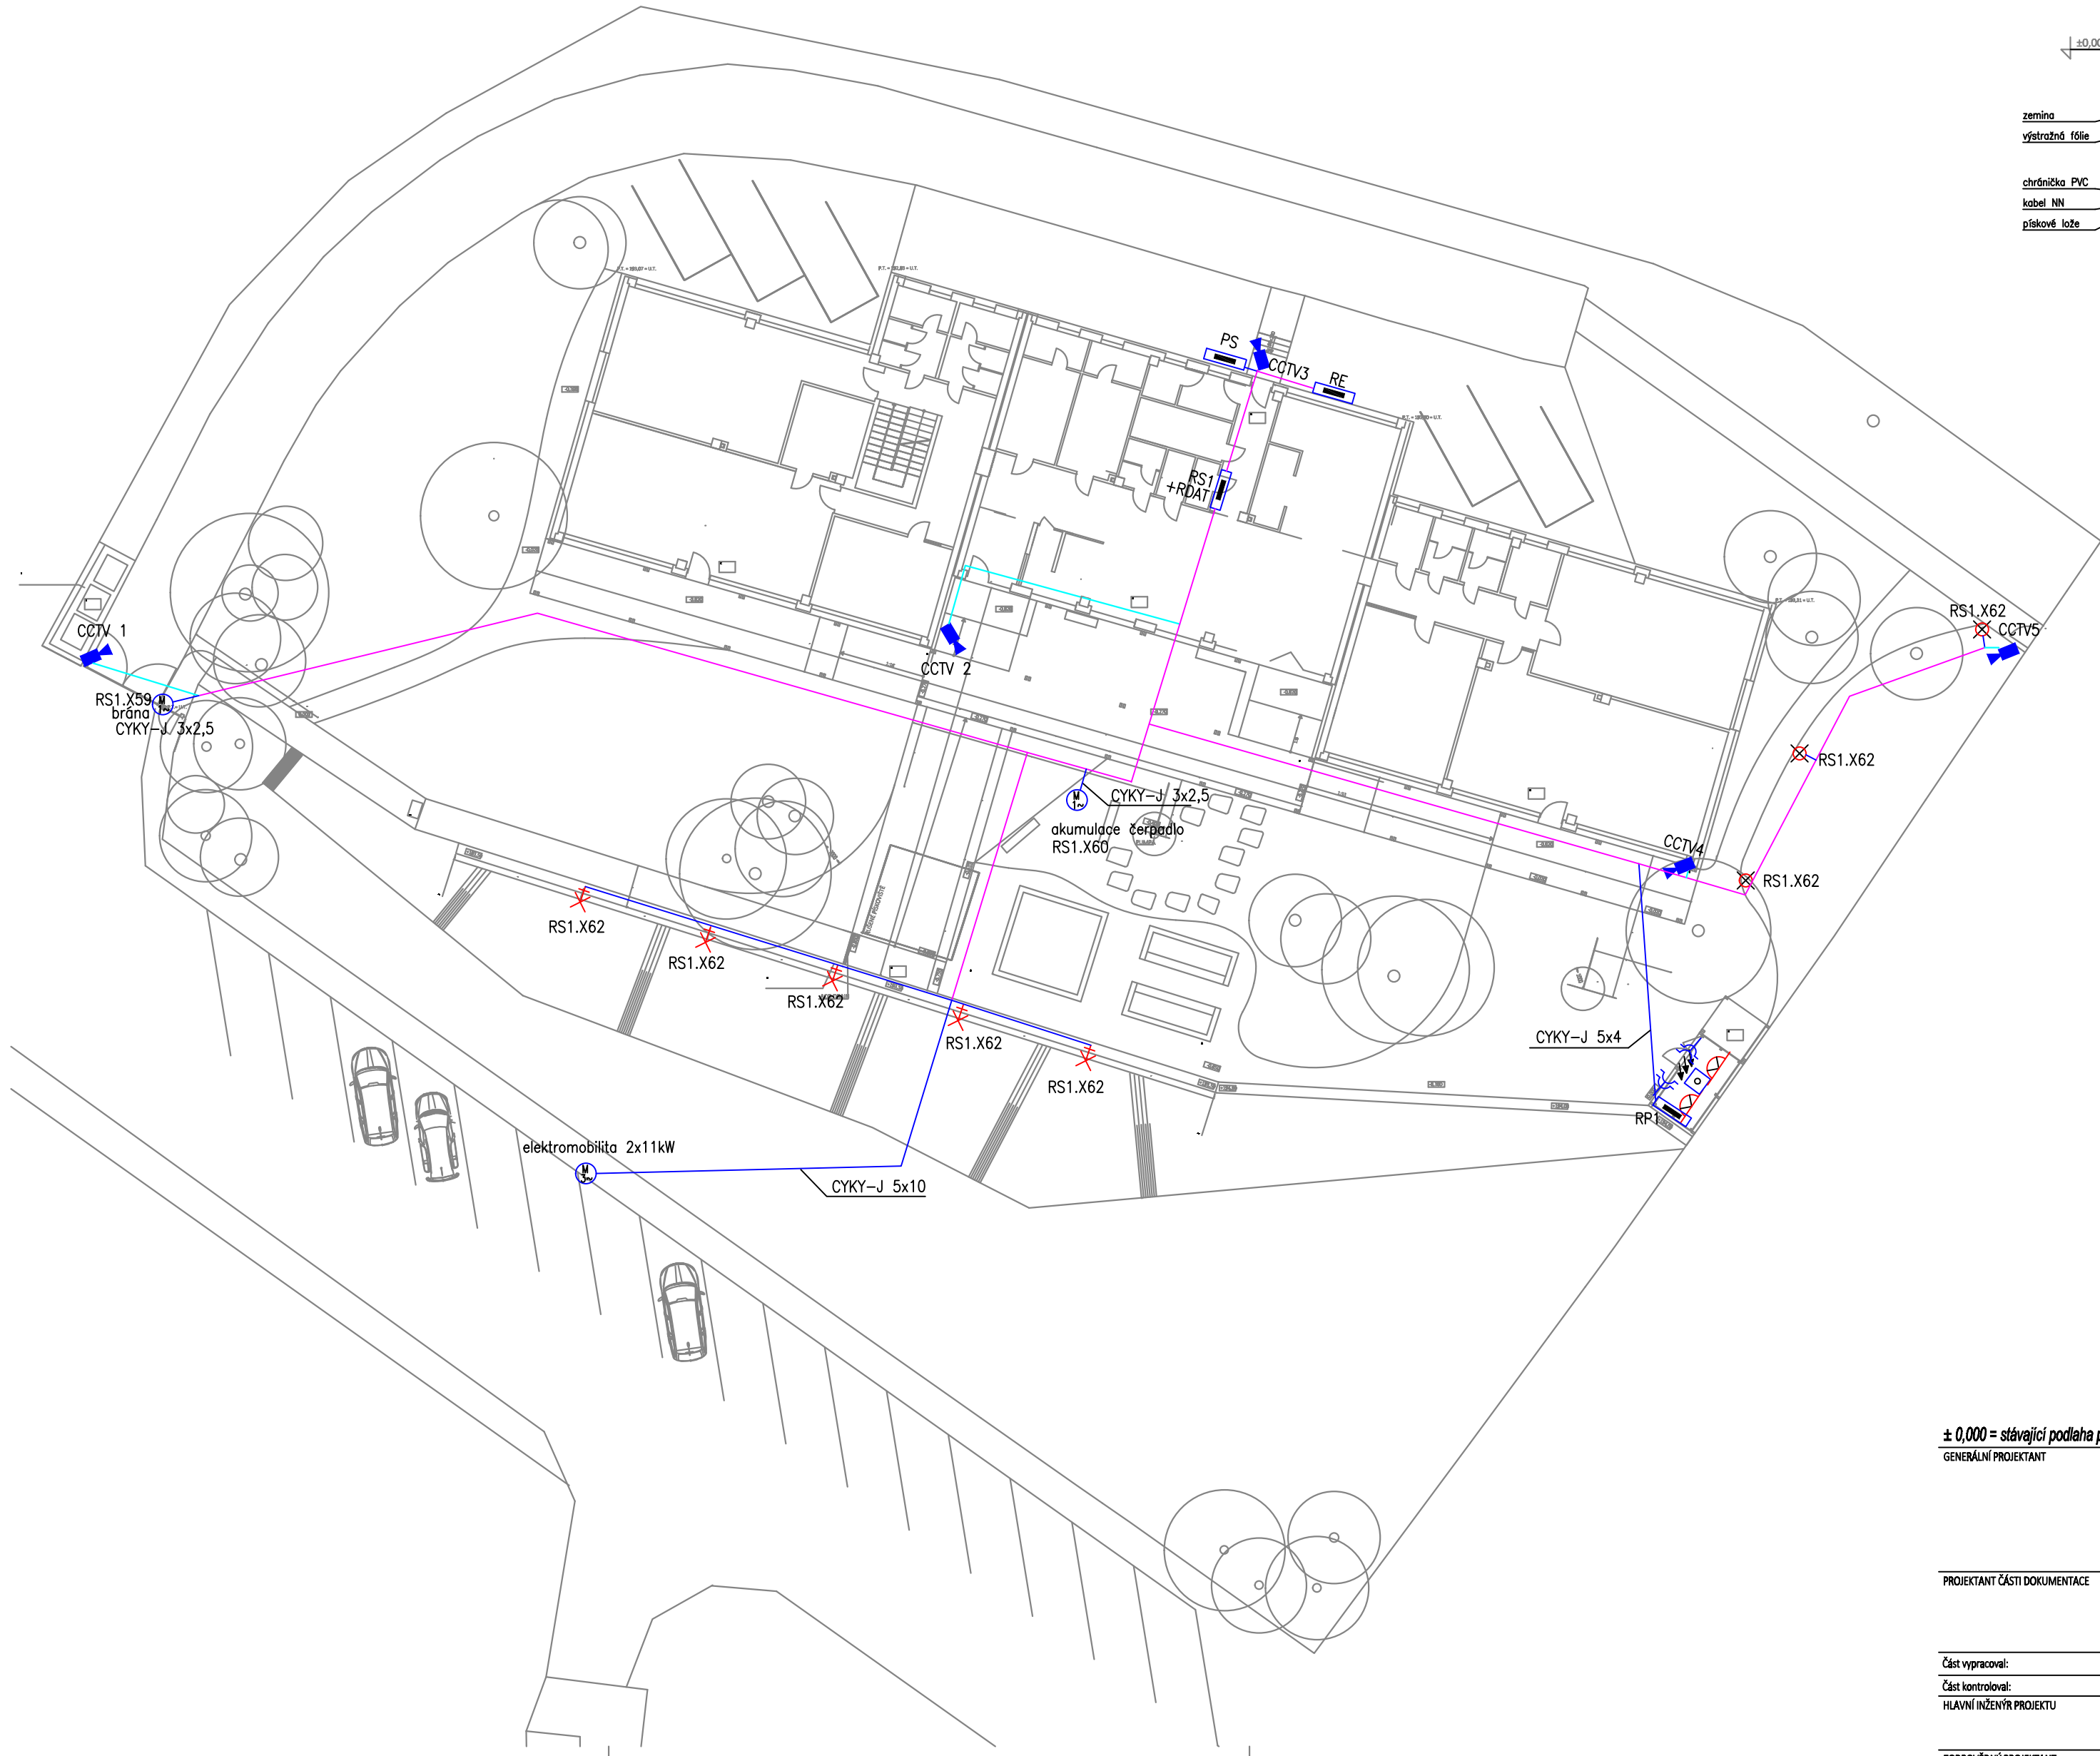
±0,00

zemina
výstražná fólie

chránička PVC
kabel NN
pískové lože

PS
CCTV3
RE
RS1
+RDAT
CCTV 1
RS1.X59
brána
CYKY-J 3x2,5
CCTV 2
RS1.X62
CCTV5
RS1.X62
CYKY-J 3x2,5
akumulace čerpadlo
RS1.X60
CCTV4
RS1.X62
RS1.X62
RS1.X62
RS1.X62
RS1.X62
RS1.X62
CYKY-J 5x4
RP1
elektromobilita 2x11kW
CYKY-J 5x10

± 0,000 = stávající podlaha p
GENERÁLNÍ PROJEKTANT

PROJEKTANT ČÁSTI DOKUMENTACE

Část vypracoval:
Část kontroloval:
HLAVNÍ INŽENÝR PROJEKTU